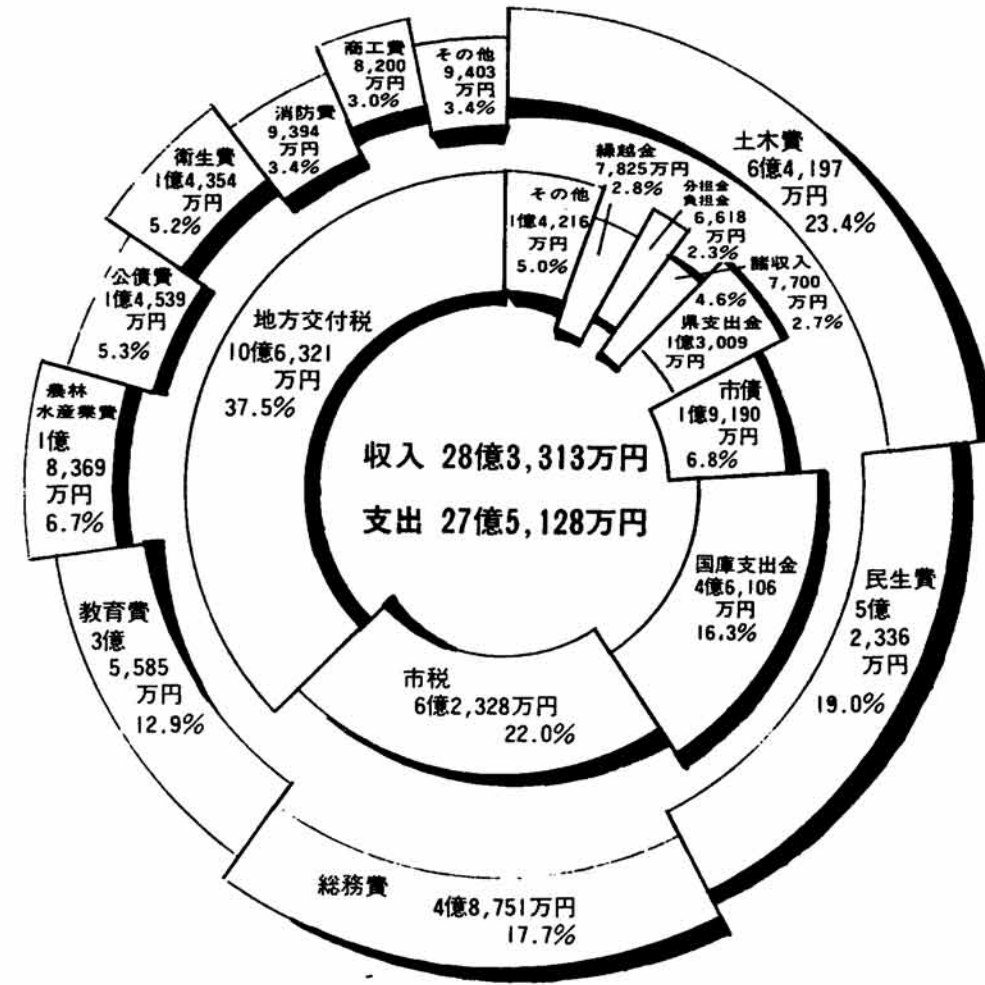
商工費 8,200 万円 3.0%

その他 9,403 万円 3.4%

消防費 9,394 万円 3.4%

衛生費 1億4,354 万円 5.2%

土木費 6億4,197 万円 23.4%

繰越金 7,825万円 2.8%

分担金 負担金 6,618 万円 2.3%

その他 1億4,216 万円 5.0%

諸収入 7,700 万円 2.7%

4.6%

県支出金 1億3,009 万円

公債費 1億4,539 万円 5.3%

地方交付税 10億6,321 万円 37.5%

農林 水産業費 1億 8,369 万円 6.7%

市債 1億9,190 万円 6.8%

収入 28億3,313万円

支出 27億5,128万円

国庫支出金 4億6,106 万円 16.3%

民生費 5億 2,336 万円 19.0%

教育費 3億 5,585 万円 12.9%

市税 6億2,328万円 22.0%

総務費 4億8,751万円 17.7%